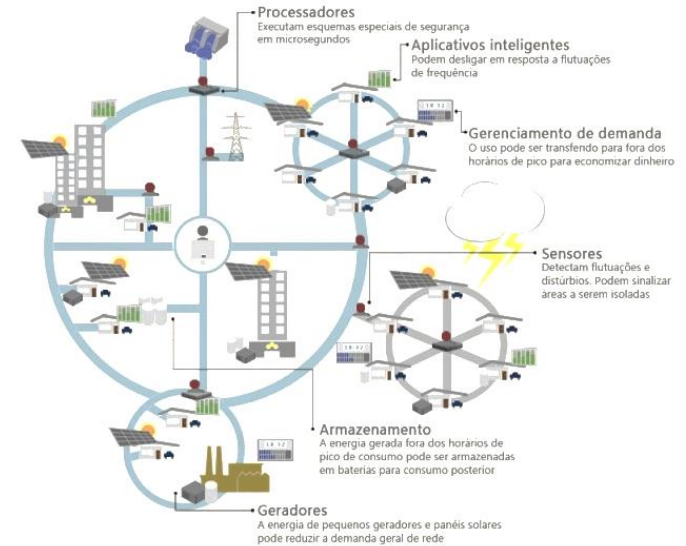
Processadores
Executam esquemas especiais de segurança em microsegundos

Aplicativos inteligentes
Podem desligar em resposta a flutuações de frequência

Gerenciamento de demanda
O uso pode ser transfendo para fora dos horários de pico para economizar dinheiro

Sensores
Detectam flutuações e distúrbios. Podem sinalizar áreas a serem isoladas

Armazenamento
A energia gerada fora dos horários de pico de consumo pode ser armazenadas em baterias para consumo posterior

Geradores
A energia de pequenos geradores e panéis solares pode reduzir a demanda geral de rede